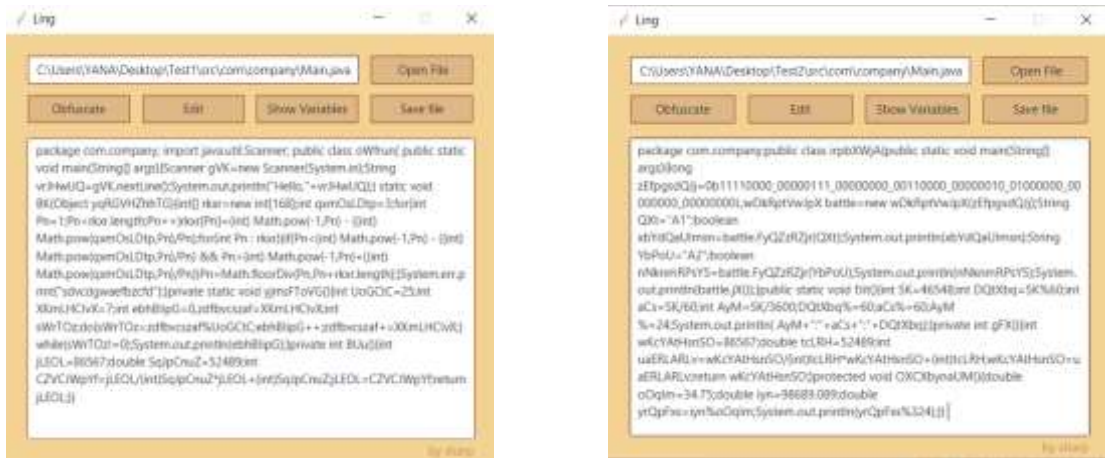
Ling

C:\Users\YANA\Desktop\Test1\src\com\company\Main.java

Open File

Obfuscate

Edit

Show Variables

Save file

package com.company; import java.util.Scanner; public class oWfrun{ public static void main(String[] args){Scanner gVK=new Scanner(System.in);String vrJHwUQ=gVK.nextLine();System.out.println("Hello, "+vrJHwUQ);} static void lIK(Object yqRGVHZhbTG){int[] rkvr=new int[160];int qimOsLDtp=3;for(int Pn=1;Pn<rkvr.length;Pn++)rkvr[Pn]=(int) Math.pow(-1,Pn) - (int) Math.pow(qimOsLDtp,Pn)/Pn);for(int Pn : rkvr){if(Pn<(int) Math.pow(-1,Pn) - (int) Math.pow(qimOsLDtp,Pn)/Pn) && Pn>(int) Math.pow(-1,Pn)+(int) Math.pow(qimOsLDtp,Pn)/Pn))Pn=Math.floorDiv(Pn,Pn+rkvr.length);}System.err.print("sdvcdgwaefbzcfd");}private static void jjmsFToVG(){int UoGCiC=25;int XXmLHClvX=7;int ebhlBipG=0,zdfbvcsaf=XXmLHClvX;int sWrTOz;do{sWrTOz=zdfbvcsaf%UoGCiC;ebhlBipG++;zdfbvcsaf+=XXmLHClvX;} while(sWrTOz!=0);System.out.println(ebhlBipG);}private int BUu(){int jLEOL=86567;double SqJpCnuZ=52489;int CZVCiWpYf=jLEOL/(int)SqJpCnuZ*jLEOL+(int)SqJpCnuZ-jLEOL-CZVCiWpYf;return jLEOL;}}

by zhang

Ling

C:\Users\YANA\Desktop\Test2\src\com\company\Main.java

Open File

Obfuscate

Edit

Show Variables

Save file

package com.company;public class irpbXWjA{public static void main(String[] args){long zEfpgsdQj=0b11110000_00000111_00000000_00110000_00000010_01000000_00000000_00000000L;wDkRptVwJpX battle=new wDkRptVwJpX(zEfpgsdQj);String QXt="A1";boolean abYdQaUlmm=battle.FyQZzRZjr(QXt);System.out.println(abYdQaUlmm);String YbPoU="A2";boolean nNkmnRPcYS=battle.FyQZzRZjr(YbPoU);System.out.println(nNkmnRPcYS);System.out.println(battle.jX());}public static void bit(){int SK=46548;int DQtXbq=SK%60;int aCs=SK/60;int AyM=SK/3600;DQtXbq%=60;aCs%=60;AyM %=24;System.out.println( AyM+":"+aCs+":"+DQtXbq);}private int gFX(){int wKcYAtHsnSO=86567;double tcLRH=52489;int uaERLARLv=wKcYAtHsnSO/(int)tcLRH*wKcYAtHsnSO+(int)tcLRH-wKcYAtHsnSO-uaERLARLv;return wKcYAtHsnSO;}protected void OXCKbyoaUM(){double oOqim=34.75;double iyn=98689.089;double ytQpFxs=iyn%oOqim;System.out.println(ytQpFxs%324);}}

by zhang